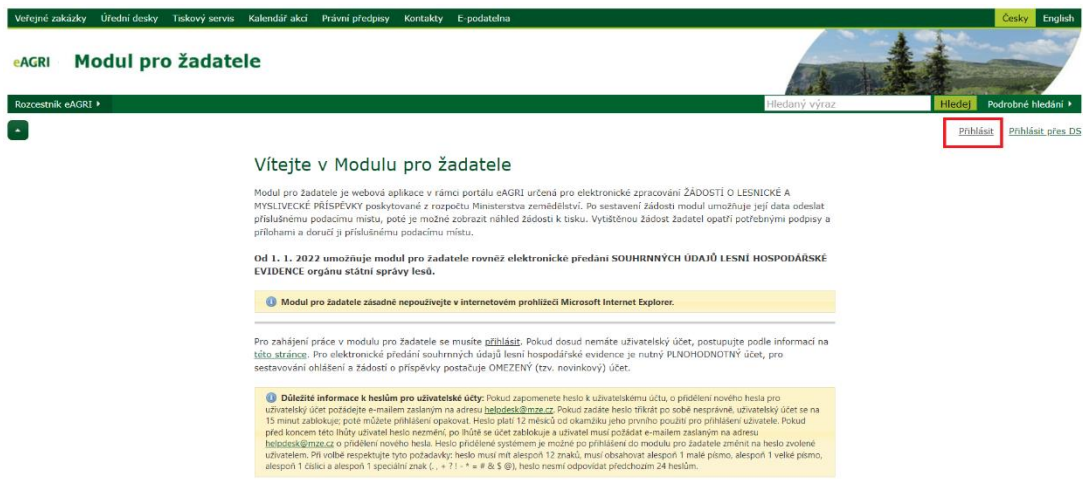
Veřejné zakázky Úřední desky Tiskový servis Kalendář akcí Právní předpisy Kontakty E-podatelna Česky English

eAGRI Modul pro žadatele

Rozcestník eAGRI ▸ Hledaný výraz Hledej Podrobné hledání ▸

Přihlásit Přihlásit přes DS

Vítejte v Modulu pro žadatele

Modul pro žadatele je webová aplikace v rámci portálu eAGRI určená pro elektronické zpracování ŽÁDOSTÍ O LESNICKÉ A MYSLIVECKÉ PŘÍSPĚVKY poskytované z rozpočtu Ministerstva zemědělství. Po sestavení žádosti modul umožňuje její data odeslat příslušnému podacímu místu, poté je možné zobrazit náhled žádosti k tisku. Vytištěnou žádost žadatel opatří potřebnými podpisy a přílohami a doručí ji příslušnému podacímu místu.

Od 1. 1. 2022 umožňuje modul pro žadatele rovněž elektronické předání SOUHRNNÝCH ÚDAJŮ LESNÍ HOSPODÁŘSKÉ EVIDENCE orgánu státní správy lesů.

Modul pro žadatele zásadně nepoužívejte v internetovém prohlížeči Microsoft Internet Explorer.

Pro zahájení práce v modulu pro žadatele se musíte přihlásit. Pokud dosud nemáte uživatelský účet, postupujte podle informací na této stránce. Pro elektronické předání souhrnných údajů lesní hospodářské evidence je nutný PLNOHODNOTNÝ účet, pro sestavování ohlášení a žádostí o příspěvky postačuje OMEZENÝ (tzv. novinkový) účet.

Důležité informace k heslům pro uživatelské účty: Pokud zapomenete heslo k uživatelskému účtu, o přidělení nového hesla pro uživatelský účet požádejte e-mailem zaslaným na adresu helpdesk@mze.cz. Pokud zadáte heslo třikrát po sobě nesprávně, uživatelský účet se na 15 minut zablokuje; poté můžete přihlášení opakovat. Heslo platí 12 měsíců od okamžiku jeho prvního použití pro přihlášení uživatele. Pokud před koncem této lhůty uživatel heslo nezmění, po lhůtě se účet zablokuje a uživatel musí požádat e-mailem zaslaným na adresu helpdesk@mze.cz o přidělení nového hesla. Heslo přidělené systémem je možné po přihlášení do modulu pro žadatele změnit na heslo zvolené uživatelem. Při volbě respektujte tyto požadavky: heslo musí mít alespoň 12 znaků, musí obsahovat alespoň 1 malé písmo, alespoň 1 velké písmo, alespoň 1 číslici a alespoň 1 speciální znak (. , + ? ! - * = # & $ @), heslo nesmí odpovídat předchozím 24 heslům.